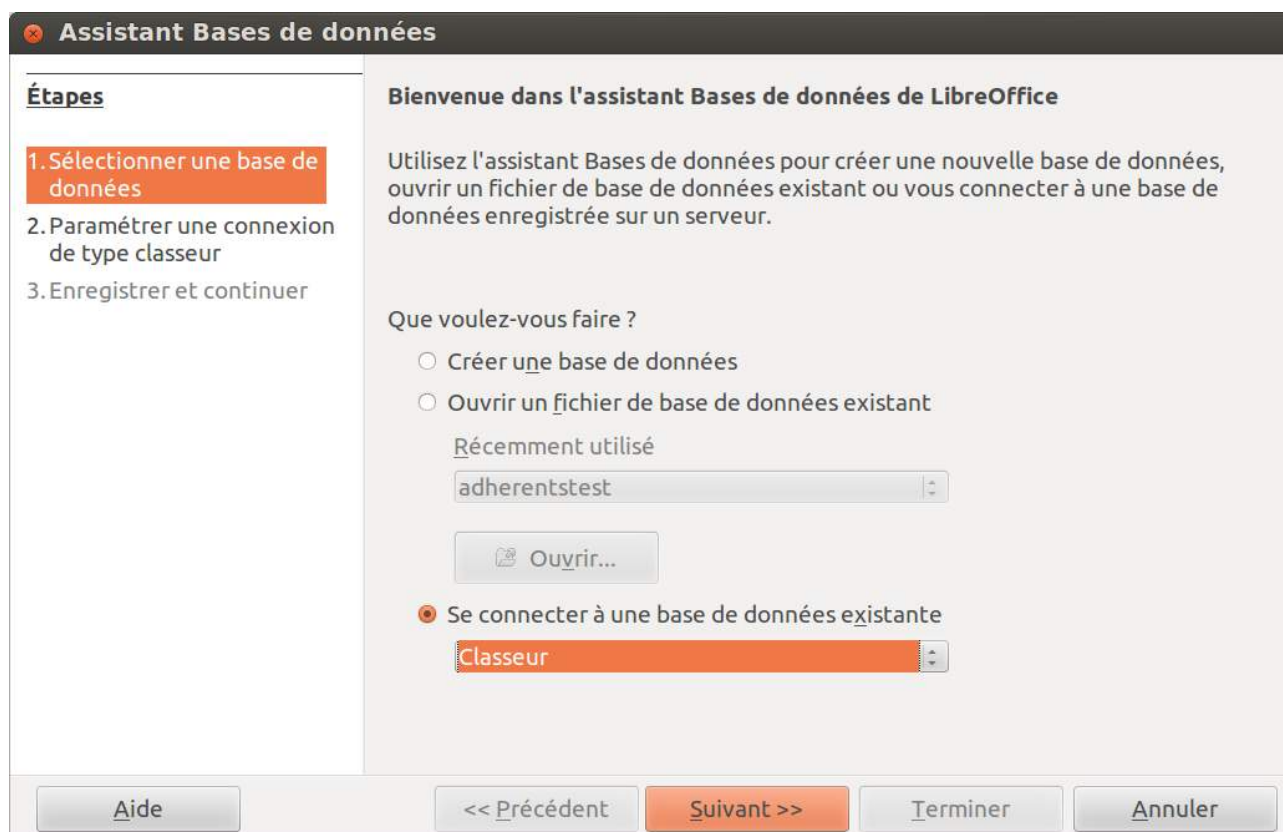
Assistant Bases de données

Étapes

1. Sélectionner une base de données
2. Paramétrer une connexion de type classeur
3. Enregistrer et continuer

Bienvenue dans l'assistant Bases de données de LibreOffice

Utilisez l'assistant Bases de données pour créer une nouvelle base de données, ouvrir un fichier de base de données existant ou vous connecter à une base de données enregistrée sur un serveur.

Que voulez-vous faire ?

Créer une base de données

Ouvrir un fichier de base de données existant

Récemment utilisé

adherentstest

Ouvrir...

Se connecter à une base de données existante

Classeur

Aide

<< Précédent

Suivant >>

Terminer

Annuler